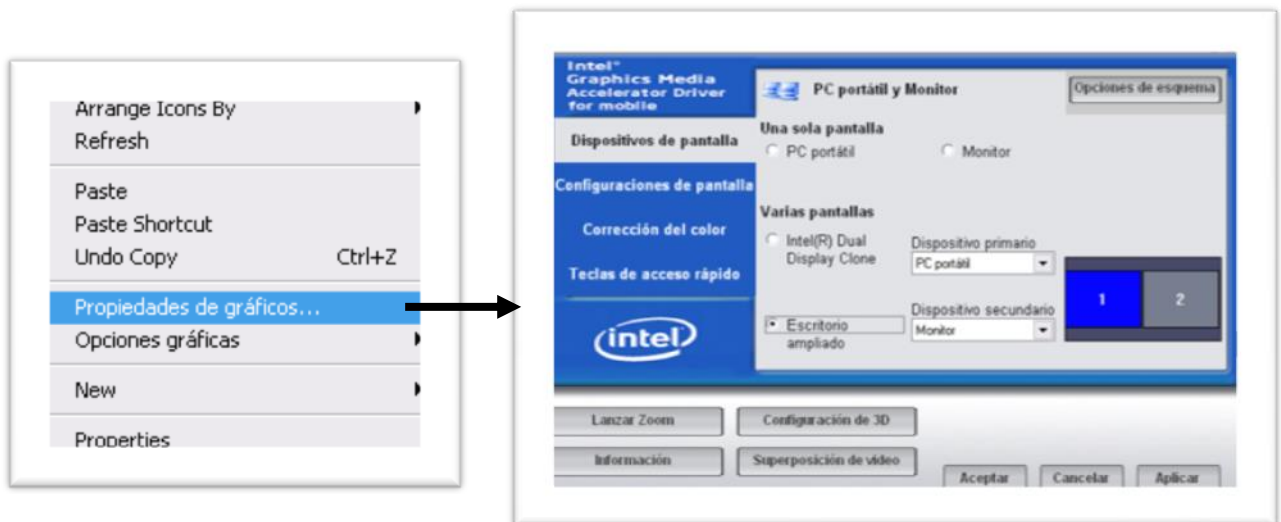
Arrange Icons By
Refresh

Paste
Paste Shortcut
Undo Copy Ctrl+Z

Propiedades de gráficos...
Opciones gráficas

New

Properties

Intel®
Graphics Media
Accelerator Driver
for mobile

PC portátil y Monitor
Opciones de esquema

Dispositivos de pantalla
Configuraciones de pantalla
Corrección del color
Teclas de acceso rápido

intel

Una sola pantalla
PC portátil
Monitor

Varias pantallas
Intel(R) Dual Display Clone
Dispositivo primario
PC portátil
1
2
Escritorio ampliado
Dispositivo secundario
Monitor

Lanzar Zoom
Configuración de 3D
Información
Superposición de video
Aceptar
Cancelar
Aplicar